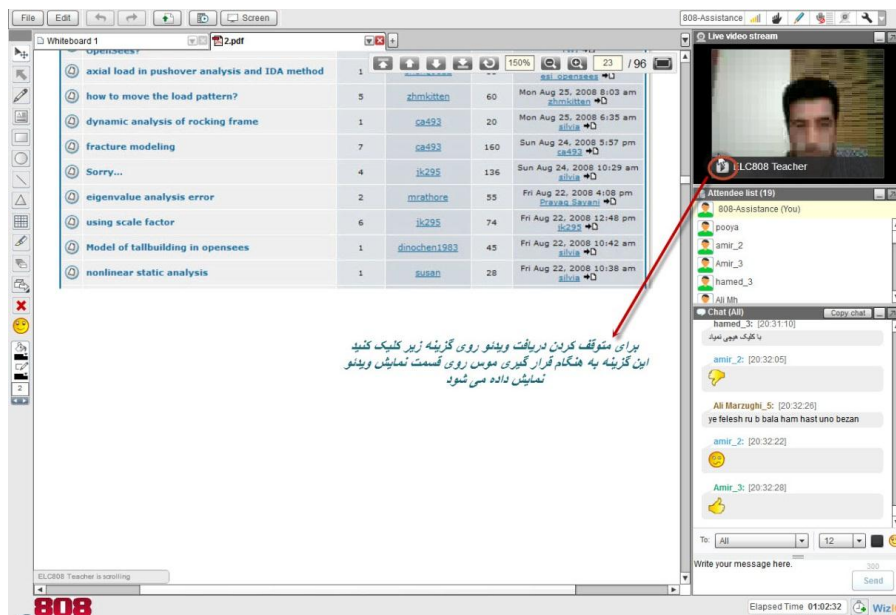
File Edit Screen

Whiteboard 1 2.pdf

150% 23 / 96

opensees?

| | | | |
|---|---|---|---|
| axial load in pushover analysis and IDA method | 1 | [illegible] | 50 | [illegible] esi opensees |
| how to move the load pattern? | 5 | zhmkitten | 60 | Mon Aug 25, 2008 8:03 am zhmkitten |
| dynamic analysis of rocking frame | 1 | ca493 | 20 | Mon Aug 25, 2008 6:35 am silvia |
| fracture modeling | 7 | ca493 | 160 | Sun Aug 24, 2008 5:57 pm ca493 |
| Sorry... | 4 | jk295 | 136 | Sun Aug 24, 2008 10:29 am silvia |
| eigenvalue analysis error | 2 | mrathore | 55 | Fri Aug 22, 2008 4:08 pm Pravag Savani |
| using scale factor | 6 | jk295 | 74 | Fri Aug 22, 2008 12:48 pm jk295 |
| Model of tallbuilding in opensees | 1 | dinochen1983 | 45 | Fri Aug 22, 2008 10:42 am silvia |
| nonlinear static analysis | 1 | susan | 28 | Fri Aug 22, 2008 10:38 am silvia |

برای متوقف کردن دریافت ویدئو روی گزینه زیر کلیک کنید
این گزینه به هنگام قرار گیری موس روی قسمت نمایش ویدئو نمایش داده می شود

ELC808 Teacher is scrolling

808

808-Assistance

Live video stream

ELC808 Teacher

Attendee list (19)
808-Assistance (You)
pooya
amir_2
Amir_3
hamed_3
Ali Mh

Chat (All) Copy chat
hamed_3: [20:31:10]
با کلیک هیچی نمیاد
amir_2: [20:32:05]
Ali Marzughi_5: [20:32:26]
ye felesh ru b bala ham hast uno bezan
amir_2: [20:32:22]
Amir_3: [20:32:28]

To: All 12
Write your message here. 300
Send

Elapsed Time 01:02:32 Wiz